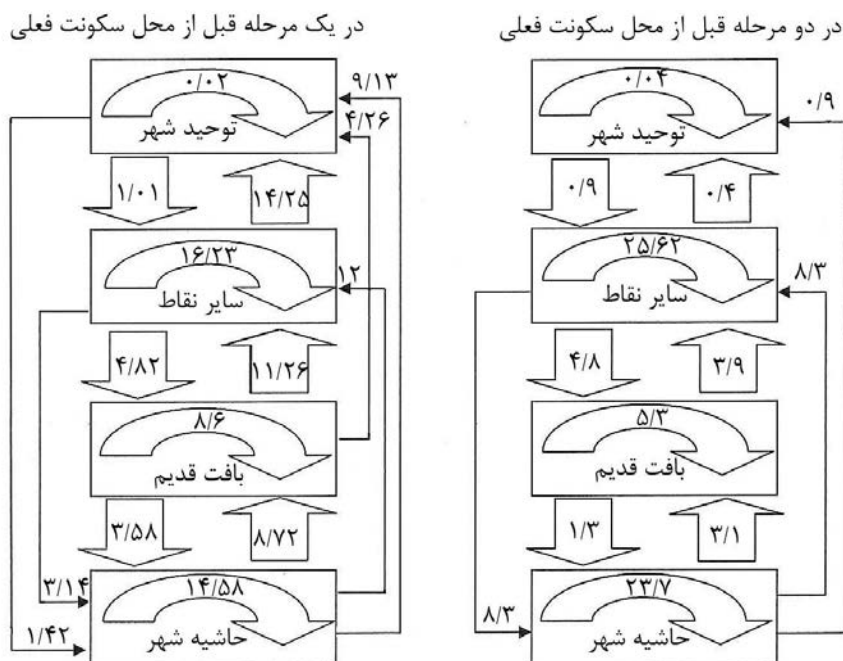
در یک مرحله قبل از محل سکونت فعلی

۰/۰۲
توحید شهر
۹/۱۳
۴/۲۶
۱/۰۱
۱۴/۲۵
۱۶/۲۳
سایر نقاط
۱۲
۴/۸۲
۱۱/۲۶
۸/۶
بافت قدیم
۳/۵۸
۸/۷۲
۳/۱۴
۱۴/۵۸
حاشیه شهر
۱/۴۲

در دو مرحله قبل از محل سکونت فعلی

۰/۰۴
توحید شهر
۰/۹
۰/۹
۰/۴
۲۵/۶۲
سایر نقاط
۸/۳
۴/۸
۳/۹
۵/۳
بافت قدیم
۱/۳
۳/۱
۸/۳
۲۳/۷
حاشیه شهر